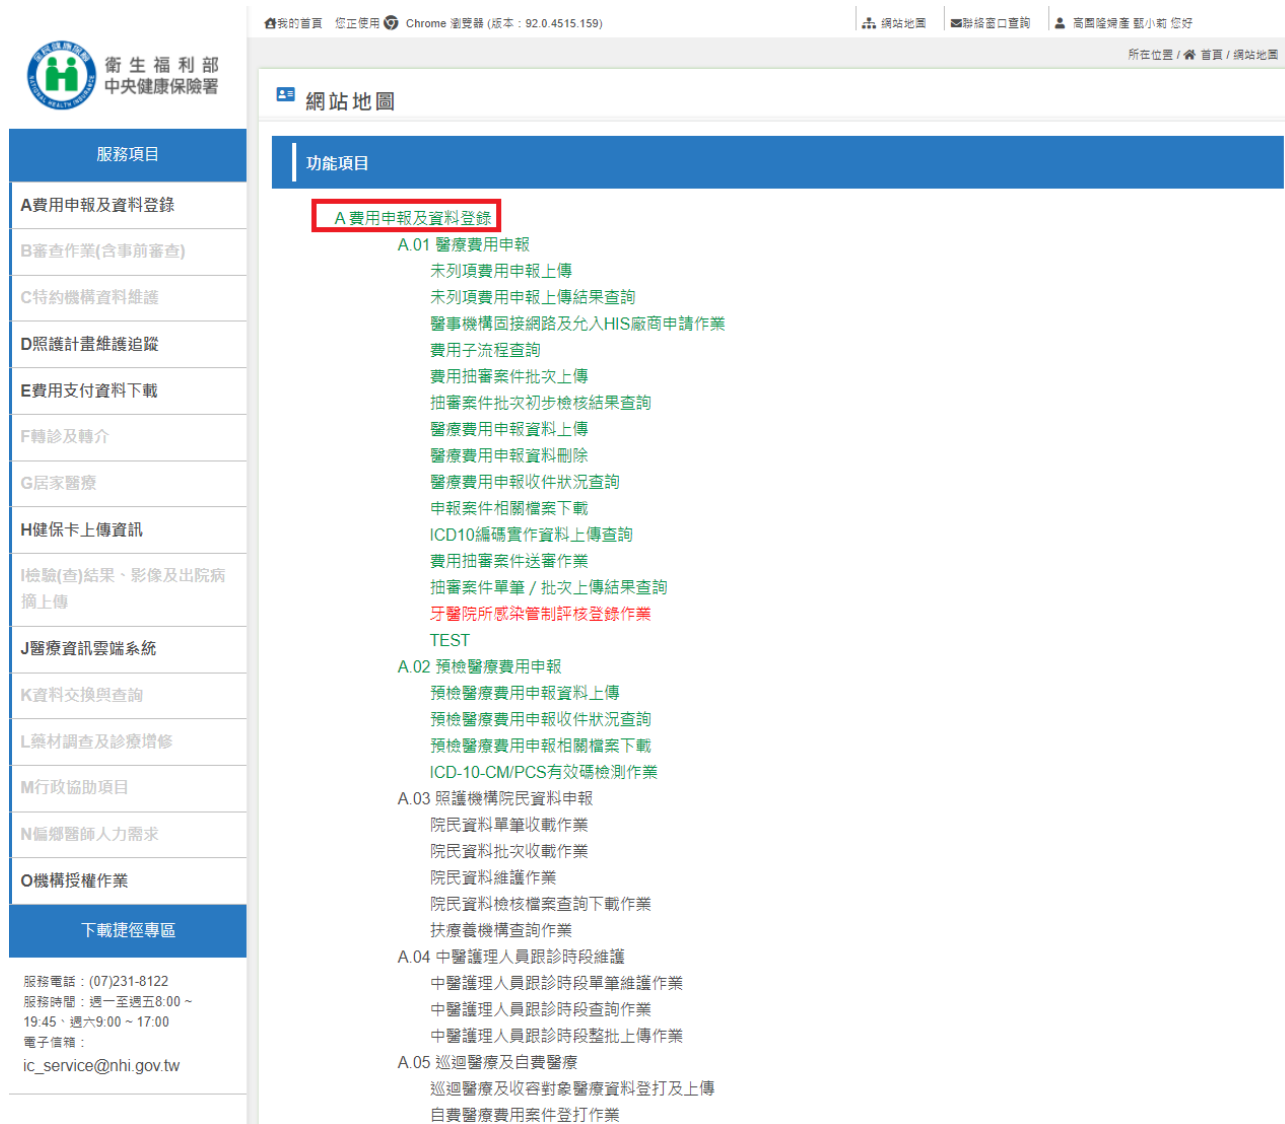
衛生福利部
中央健康保險署

我的首頁 您正使用 Chrome 瀏覽器 (版本：92.0.4515.159) 網站地圖 聯絡窗口查詢 高園隆婦產 藍小莉 您好

所在位置 / 首頁 / 網站地圖

服務項目

A費用申報及資料登錄
B審查作業(含事前審查)
C特約機構資料維護
D照護計畫維護追蹤
E費用支付資料下載
F轉診及轉介
G居家醫療
H健保卡上傳資訊
I檢驗(查)結果、影像及出院病摘上傳
J醫療資訊雲端系統
K資料交換與查詢
L藥材調查及診療增修
M行政協助項目
N偏鄉醫師人力需求
O機構授權作業

下載捷徑專區

服務電話：(07)231-8122
服務時間：週一至週五8:00 ~ 19:45、週六9:00 ~ 17:00
電子信箱：
ic_service@nhi.gov.tw

網站地圖

功能項目

A 費用申報及資料登錄
A.01 醫療費用申報
未列項費用申報上傳
未列項費用申報上傳結果查詢
醫事機構固接網路及允入HIS廠商申請作業
費用子流程查詢
費用抽審案件批次上傳
抽審案件批次初步檢核結果查詢
醫療費用申報資料上傳
醫療費用申報資料刪除
醫療費用申報收件狀況查詢
申報案件相關檔案下載
ICD10編碼實作資料上傳查詢
費用抽審案件送審作業
抽審案件單筆 / 批次上傳結果查詢
牙醫院所感染管制評核登錄作業
TEST
A.02 預檢醫療費用申報
預檢醫療費用申報資料上傳
預檢醫療費用申報收件狀況查詢
預檢醫療費用申報相關檔案下載
ICD-10-CM/PCS有效碼檢測作業
A.03 照護機構院民資料申報
院民資料單筆收載作業
院民資料批次收載作業
院民資料維護作業
院民資料檢核檔案查詢下載作業
扶療養機構查詢作業
A.04 中醫護理人員跟診時段維護
中醫護理人員跟診時段單筆維護作業
中醫護理人員跟診時段查詢作業
中醫護理人員跟診時段整批上傳作業
A.05 巡迴醫療及自費醫療
巡迴醫療及收容對象醫療資料登打及上傳
自費醫療費用案件登打作業